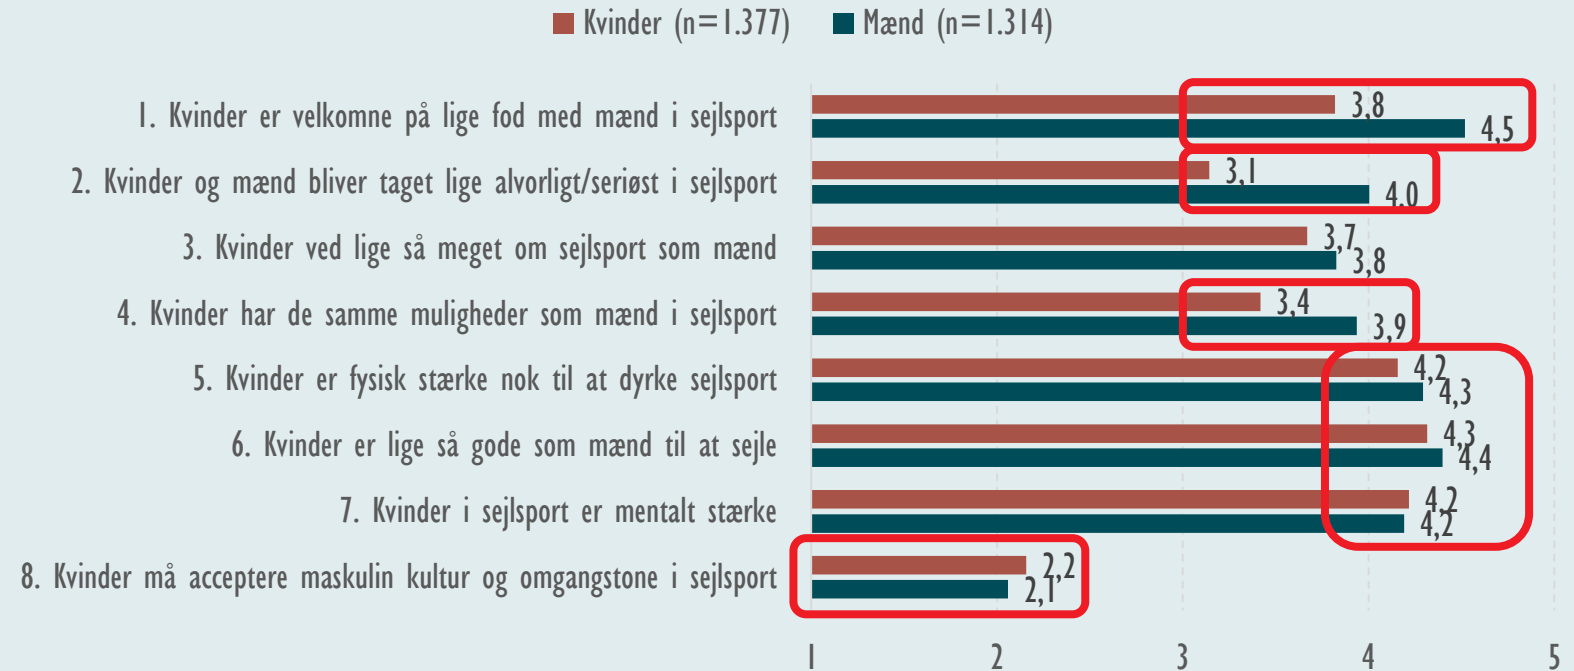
Kvinder (n=1.377) Mænd (n=1.314)

1. Kvinder er velkomne på lige fod med mænd i sejlsport 3,8 4,5
2. Kvinder og mænd bliver taget lige alvorligt/seriøst i sejlsport 3,1 4,0
3. Kvinder ved lige så meget om sejlsport som mænd 3,7 3,8
4. Kvinder har de samme muligheder som mænd i sejlsport 3,4 3,9
5. Kvinder er fysisk stærke nok til at dyrke sejlsport 4,2 4,3
6. Kvinder er lige så gode som mænd til at sejle 4,3 4,4
7. Kvinder i sejlsport er mentalt stærke 4,2 4,2
8. Kvinder må acceptere maskulin kultur og omgangstone i sejlsport 2,2 2,1

1 2 3 4 5